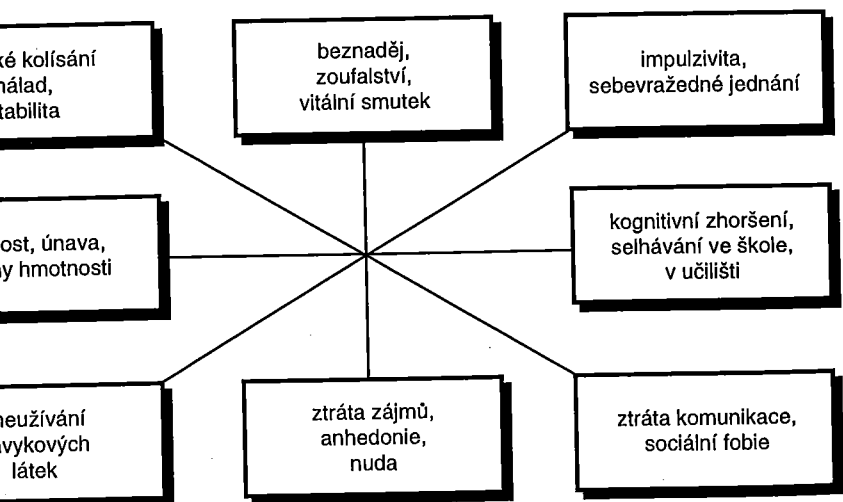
ké kolísání nálad, tabilita

beznaděj, zoufalství, vitální smutek

impulzivita, sebevražedné jednání

ost, únava, y hmotnosti

kognitivní zhoršení, selhávání ve škole, v učilišti

neužívání avykových látek

ztráta zájmů, anhedonie, nuda

ztráta komunikace, sociální fobie